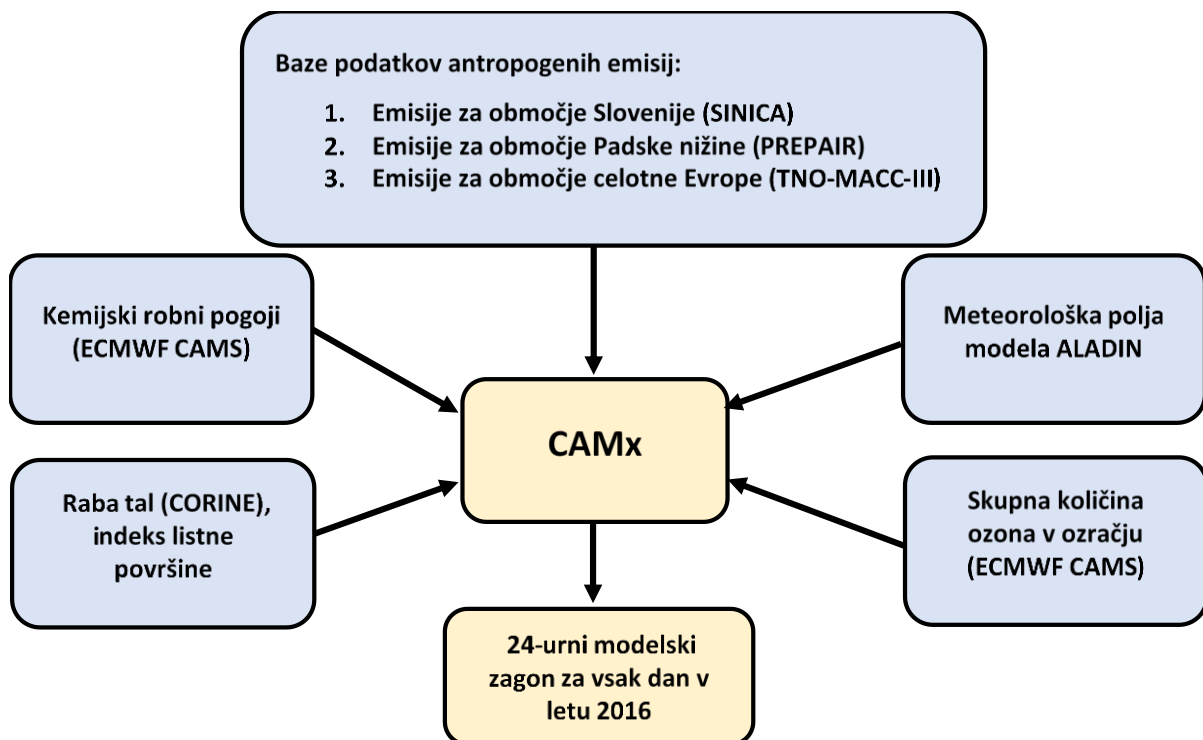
Baze podatkov antropogenih emisij:

1. Emisije za območje Slovenije (SINICA)
2. Emisije za območje Padske nižine (PREPAIR)
3. Emisije za območje celotne Evrope (TNO-MACC-III)

Kemijski robni pogoji (ECMWF CAMS)

Meteorološka polja modela ALADIN

CAMx

Raba tal (CORINE), indeks listne površine

Skupna količina ozona v ozračju (ECMWF CAMS)

24-urni modelski zagon za vsak dan v letu 2016